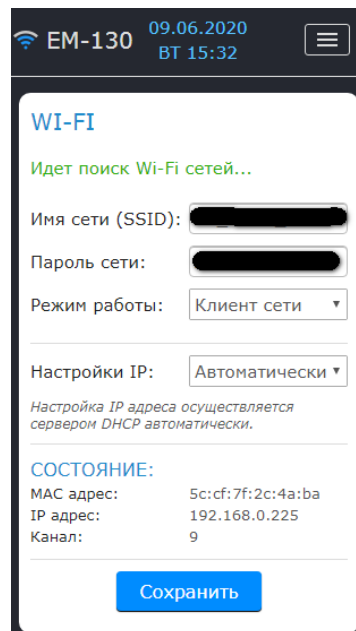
EM-130 09.06.2020 ВТ 15:32

WI-FI

Идет поиск Wi-Fi сетей...

Имя сети (SSID): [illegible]

Пароль сети: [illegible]

Режим работы: Клиент сети

Настройки IP: Автоматически

Настройка IP адреса осуществляется сервером DHCP автоматически.

СОСТОЯНИЕ:

| | |
|---|---|
| MAC адрес: | 5c:cf:7f:2c:4a:ba |
| IP адрес: | 192.168.0.225 |
| Канал: | 9 |

Сохранить